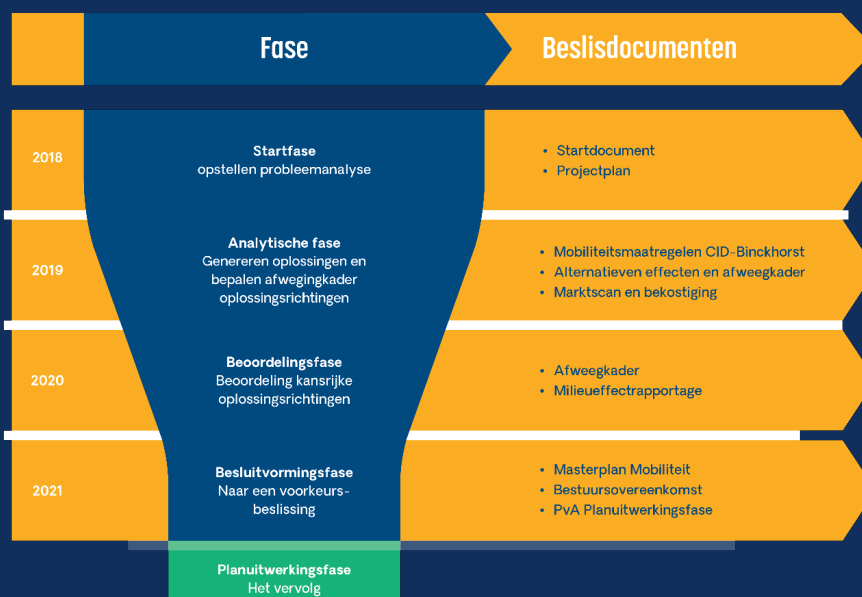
Fase

Beslisdocumenten

2018

Startfase
opstellen probleemanalyse

- Startdocument
- Projectplan

2019

Analytische fase
Genereren oplossingen en bepalen afwegingkader oplossingsrichtingen

- Mobiliteitsmaatregelen CID-Binckhorst
- Alternatieven effecten en afweegkader
- Marktscan en bekostiging

2020

Beoordelingsfase
Beoordeling kansrijke oplossingsrichtingen

- Afweegkader
- Milieueffectrapportage

2021

Besluitvormingsfase
Naar een voorkeurs-beslissing

- Masterplan Mobiliteit
- Bestuursovereenkomst
- PvA Planuitwerkingsfase

Planuitwerkingsfase
Het vervolg